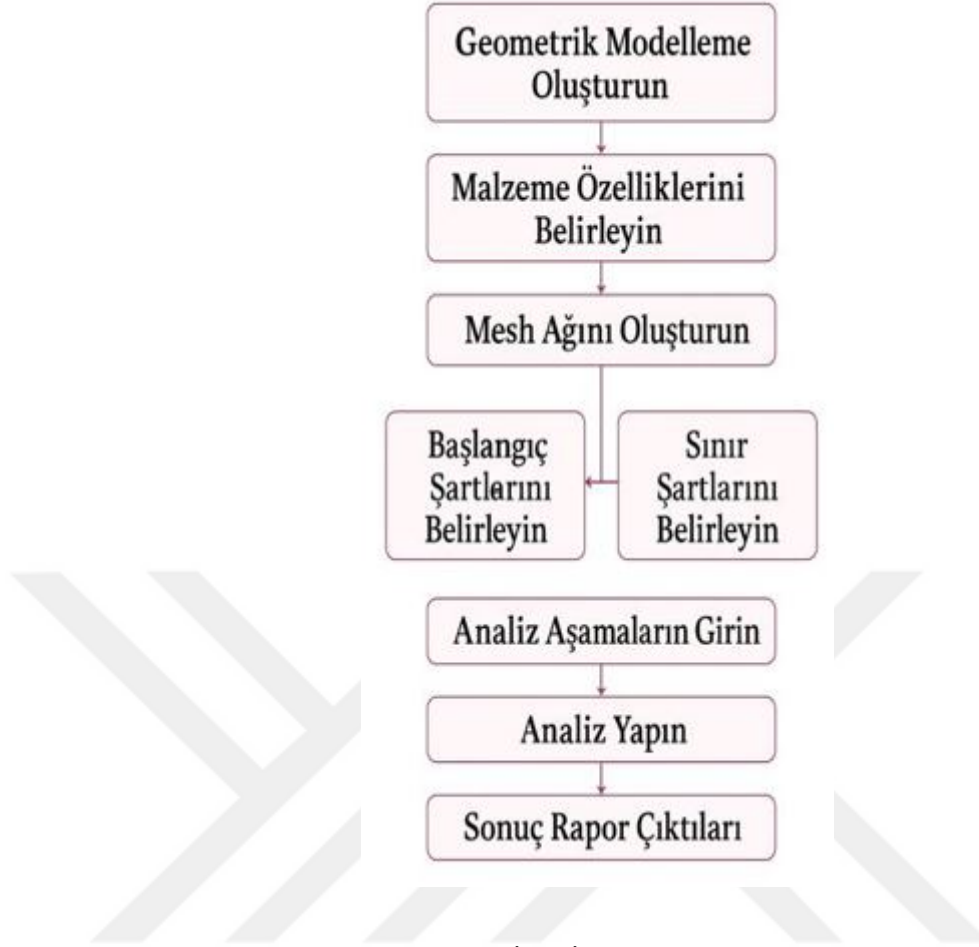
Geometrik Modelleme Oluşturun

Malzeme Özelliklerini Belirleyin

Mesh Ağını Oluşturun

Başlangıç Şartlarını Belirleyin

Sınır Şartlarını Belirleyin

Analiz Aşamaların Girin

Analiz Yapın

Sonuç Rapor Çıktıları